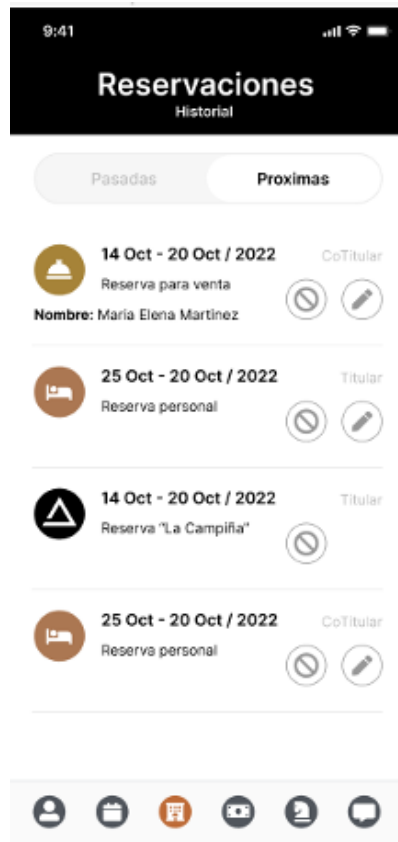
9:41

Reservaciones
Historial

Pasadas
Proximas

14 Oct - 20 Oct / 2022
CoTitular
Reserva para venta
Nombre: Maria Elena Martinez

25 Oct - 20 Oct / 2022
Titular
Reserva personal

14 Oct - 20 Oct / 2022
Titular
Reserva "La Campiña"

25 Oct - 20 Oct / 2022
CoTitular
Reserva personal